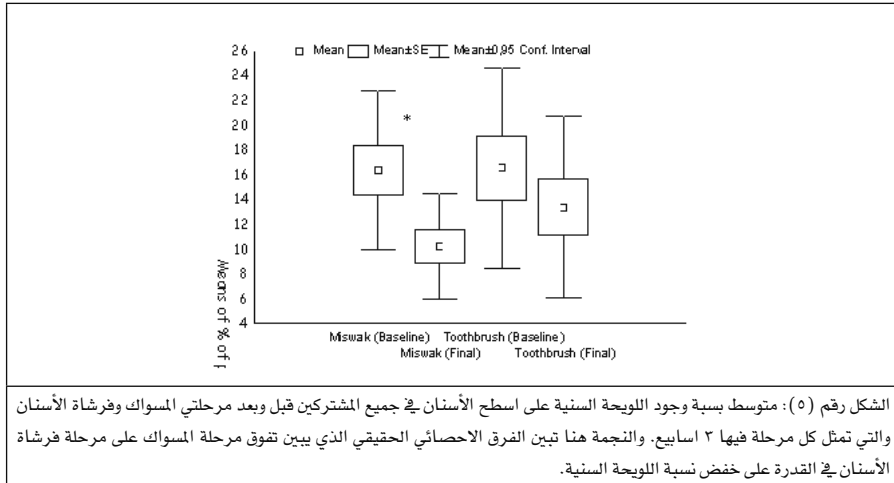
Mean  Mean±SE  Mean±0.95 Conf. Interval

26
24
22
20
18
16
14
12
10
8
6
4

Means of % of I

*

Miswak (Baseline)  Toothbrush (Baseline)
Miswak (Final)  Toothbrush (Final)

الشكل رقم (٥): متوسط بسبة وجود اللويحة السنية على اسطح الأسنان في جميع المشتركين قبل وبعد مرحلتي المسواك وفرشاة الأسنان والتي تمثل كل مرحلة فيها ٣ اسابيع. والنجمة هنا تبين الفرق الاحصائي الحقيقي الذي يبين تفوق مرحلة المسواك على مرحلة فرشاة الأسنان في القدرة على خفض نسبة اللويحة السنية.